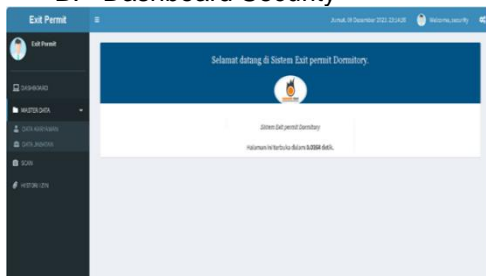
D. Dashboard Security

Exit Permit

Jumat, 10 Desember 2021 22:14:00

Welcome, security

Exit Permit

DASHBOARD

MASTER DATA

DATA KARYAWAN

DATA JABATAN

SCAN

HISTORI IZIN

Selamat datang di Sistem Exit permit Dormitory.

Sistem Exit permit Dormitory

Halaman ini terbuka dalam 0.0064 detik.